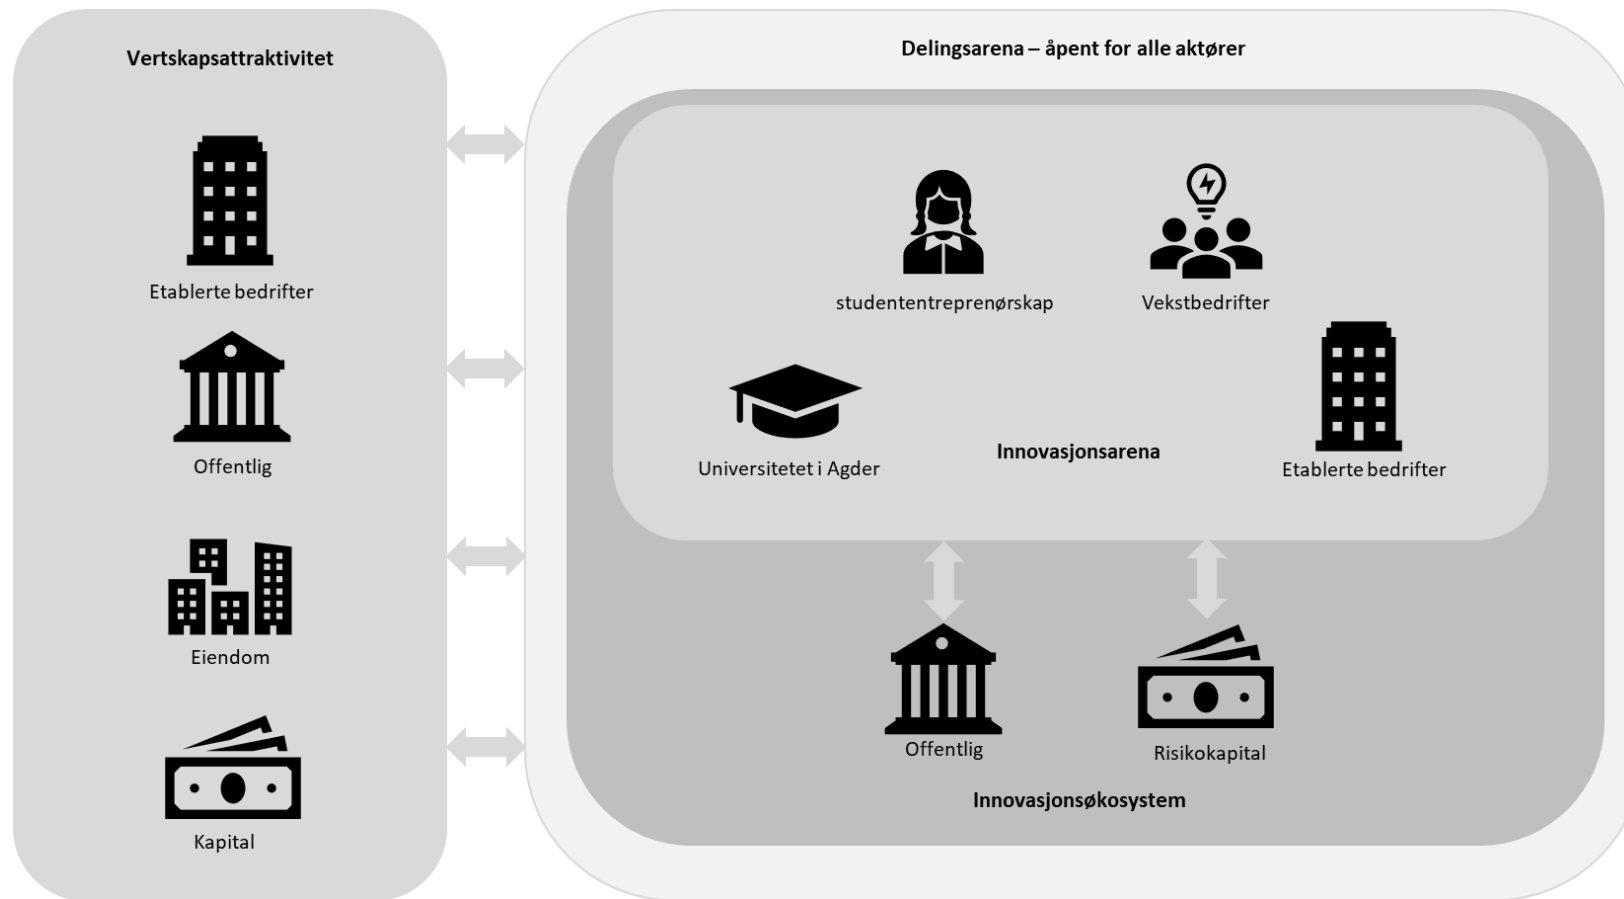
Vertskapsattraktivitet

Etablerte bedrifter

Offentlig

Eiendom

Kapital

Delingsarena – åpent for alle aktører

studententreprenørskap

Vekstbedrifter

Universitetet i Agder

Innovasjonsarena

Etablerte bedrifter

Offentlig

Risikokapital

Innovasjonsøkosystem